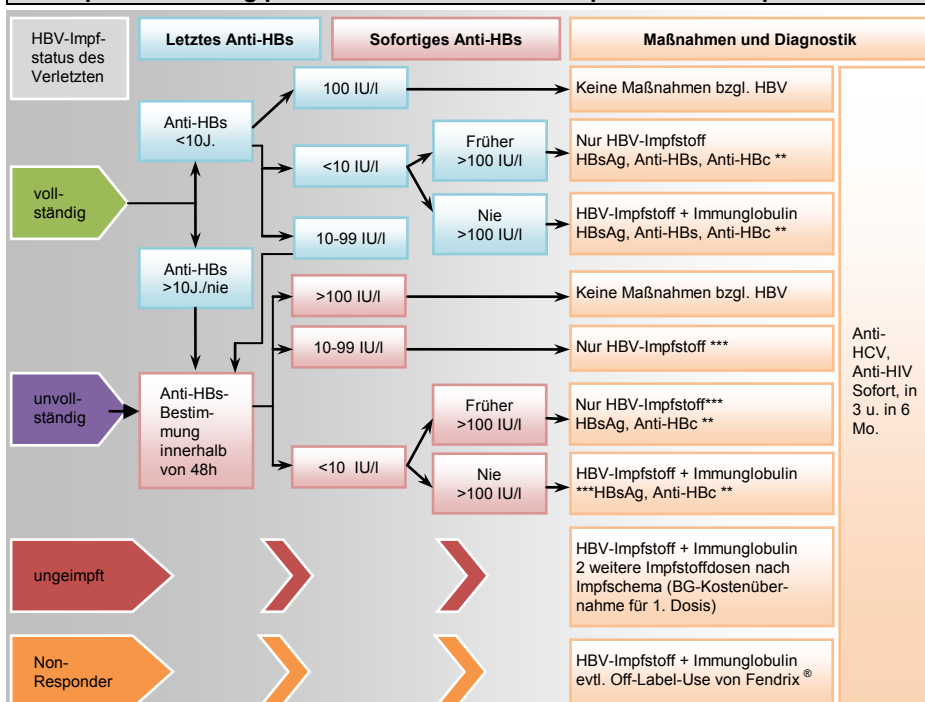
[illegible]

HBV-Impfstatus des Verletzten

Letztes Anti-HBs

Sofortiges Anti-HBs

Maßnahmen und Diagnostik

vollständig

Anti-HBs <10J.

100 IU/l

Keine Maßnahmen bzgl. HBV

<10 IU/l

Früher >100 IU/l

Nur HBV-Impfstoff HBsAg, Anti-HBs, Anti-HBc **

Nie >100 IU/l

HBV-Impfstoff + Immunglobulin HBsAg, Anti-HBs, Anti-HBc **

10-99 IU/l

Anti-HBs >10J./nie

>100 IU/l

Keine Maßnahmen bzgl. HBV

10-99 IU/l

Nur HBV-Impfstoff ***

unvollständig

Anti-HBs-Bestimmung innerhalb von 48h

Früher >100 IU/l

Nur HBV-Impfstoff*** HBsAg, Anti-HBc **

<10 IU/l

Nie >100 IU/l

HBV-Impfstoff + Immunglobulin ***HBsAg, Anti-HBc **

Anti-HCV, Anti-HIV Sofort, in 3 u. in 6 Mo.

ungeimpft

HBV-Impfstoff + Immunglobulin 2 weitere Impfstoffdosen nach Impfschema (BG-Kostenübernahme für 1. Dosis)

Non-Responder

HBV-Impfstoff + Immunglobulin evtl. Off-Label-Use von Fendrix ®